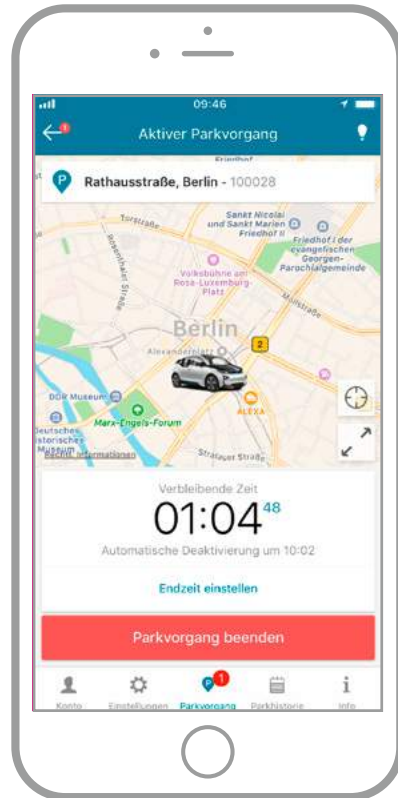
09:46

Aktiver Parkvorgang

Friedhof

Rathausstraße, Berlin - 100028

Torstraße

Sankt Nicolai und Sankt Marien Friedhof II

Friedhof I der evangelischen Georgen-Parochialgemeinde

Volksbühne am Rosa-Luxemburg-Platz

Rosenthaler Straße

Mollstraße

Berlin

Alexanderplatz

2

DDR Museum

Marx-Engels-Forum

Deutsches Historisches Museum

ALEXA

Stralauer Straße

Rechtliche Informationen

Verbleibende Zeit

01:04$^{48}$

Automatische Deaktivierung um 10:02

Endzeit einstellen

Parkvorgang beenden

Konto

Einstellungen

1

Parkvorgang

Parkhistorie

Info